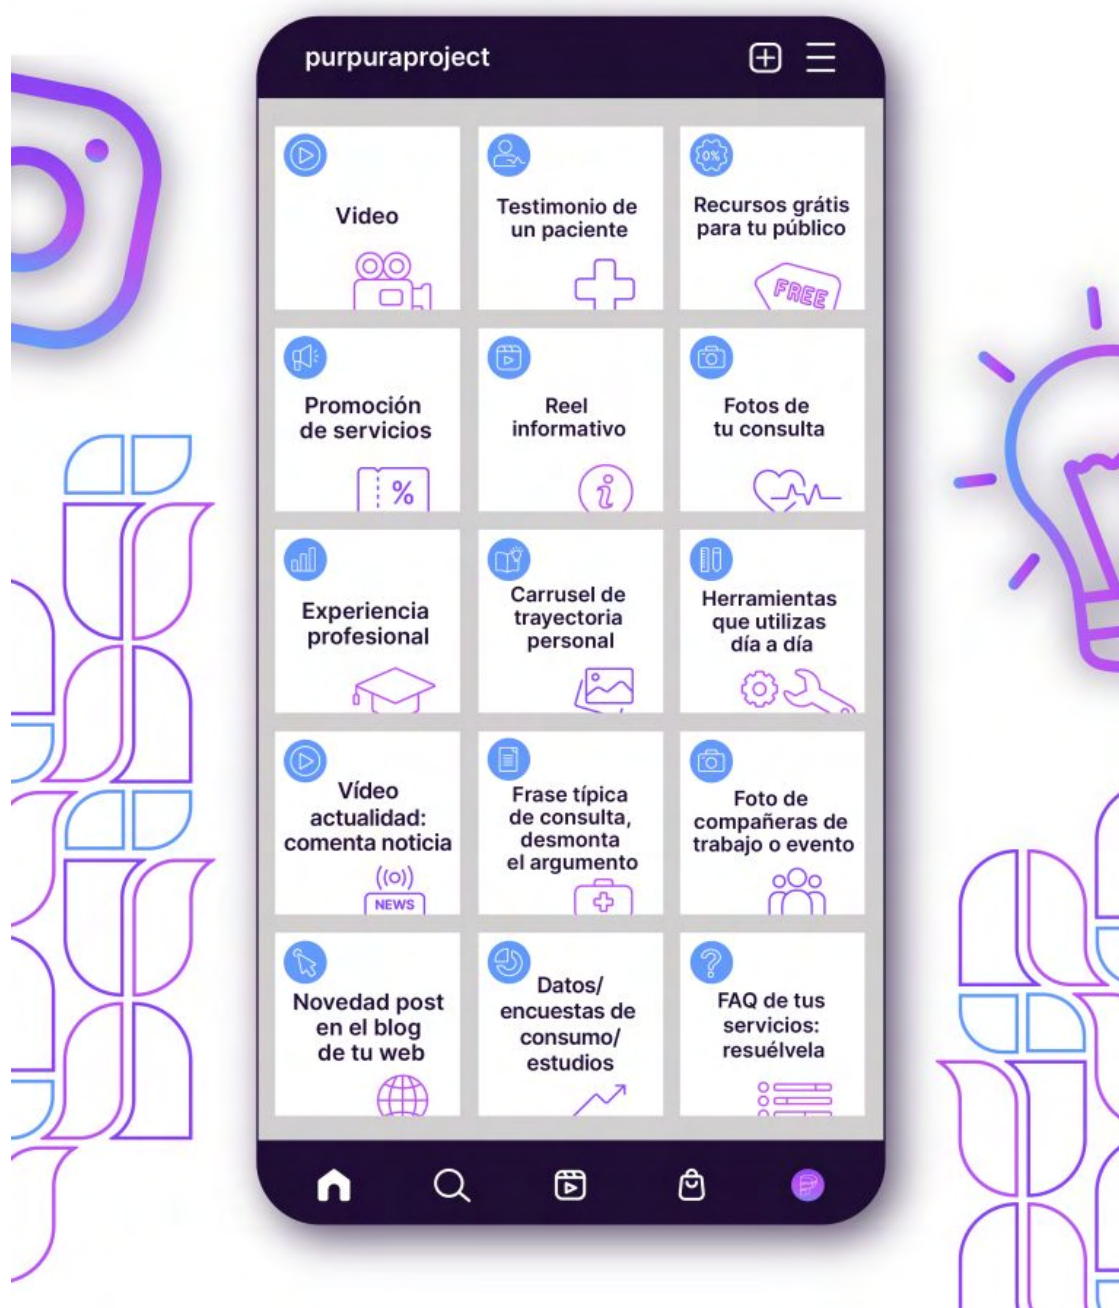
purpuraproject

Video

Testimonio de un paciente

0%

Recursos grátis para tu público

FREE

Promoción de servicios

%

Reel informativo

Fotos de tu consulta

Experiencia profesional

Carrusel de trayectoria personal

Herramientas que utilizas día a día

Vídeo actualidad: comenta noticia

NEWS

Frase típica de consulta, desmonta el argumento

Foto de compañeras de trabajo o evento

Novedad post en el blog de tu web

Datos/ encuestas de consumo/ estudios

FAQ de tus servicios: resuélvela